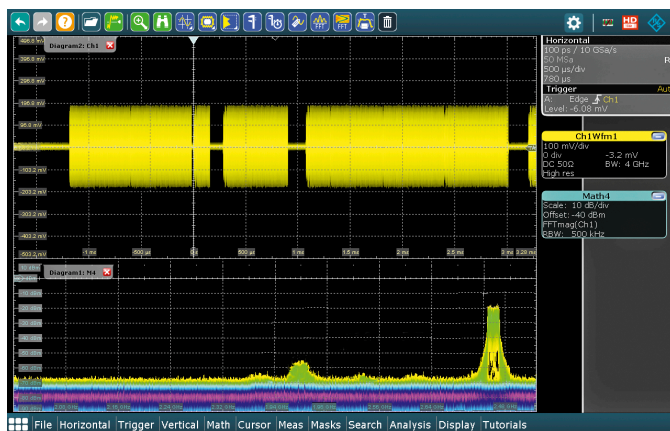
Diagram2: Ch1

396.8 mV
296.8 mV
196.8 mV
96.8 mV
-103.2 mV
-203.2 mV
-303.2 mV
-403.2 mV

1 ms
500 µs
0 s
500 µs
1 ms
1.5 ms
2 ms
2.5 ms
3 ms
3.28 ms

Diagram1: M4

Horizontal
100 ps / 10 GSa/s
50 MSa
500 µs/div
780 µs

Trigger
A: Edge Ch1
Level: -6.08 mV

Ch1Wfm1
100 mV/div
0 div -3.2 mV
DC 50Ω BW: 4 GHz
High res

Math4
Scale: 10 dB/div
Offset: -40 dBm
FFTmag(Ch1)
RBW: 500 kHz

File Horizontal Trigger Vertical Math Cursor Meas Masks Search Analysis Display Tutorials